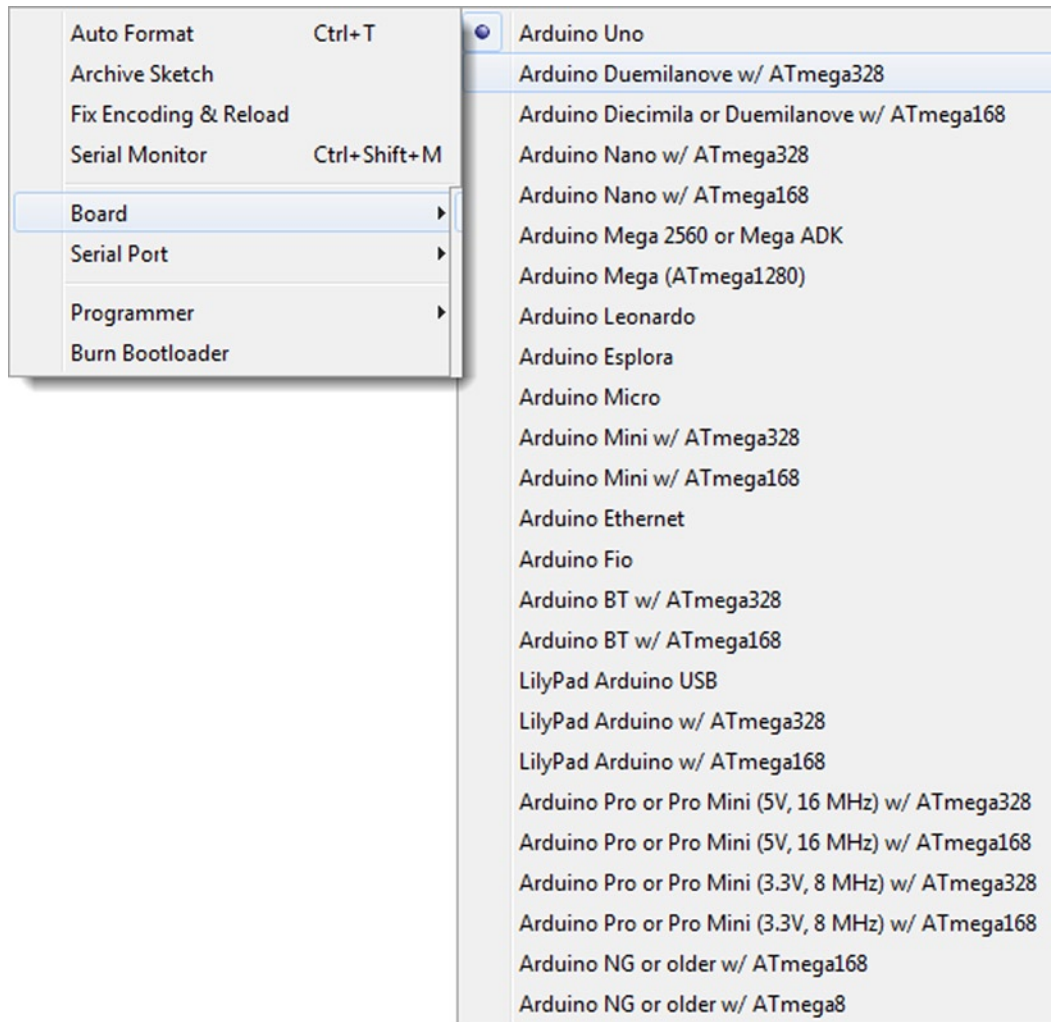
Auto Format Ctrl+T
Archive Sketch
Fix Encoding & Reload
Serial Monitor Ctrl+Shift+M

Board
Serial Port

Programmer
Burn Bootloader

Arduino Uno
Arduino Duemilanove w/ ATmega328
Arduino Diecimila or Duemilanove w/ ATmega168
Arduino Nano w/ ATmega328
Arduino Nano w/ ATmega168
Arduino Mega 2560 or Mega ADK
Arduino Mega (ATmega1280)
Arduino Leonardo
Arduino Esplora
Arduino Micro
Arduino Mini w/ ATmega328
Arduino Mini w/ ATmega168
Arduino Ethernet
Arduino Fio
Arduino BT w/ ATmega328
Arduino BT w/ ATmega168
LilyPad Arduino USB
LilyPad Arduino w/ ATmega328
LilyPad Arduino w/ ATmega168
Arduino Pro or Pro Mini (5V, 16 MHz) w/ ATmega328
Arduino Pro or Pro Mini (5V, 16 MHz) w/ ATmega168
Arduino Pro or Pro Mini (3.3V, 8 MHz) w/ ATmega328
Arduino Pro or Pro Mini (3.3V, 8 MHz) w/ ATmega168
Arduino NG or older w/ ATmega168
Arduino NG or older w/ ATmega8